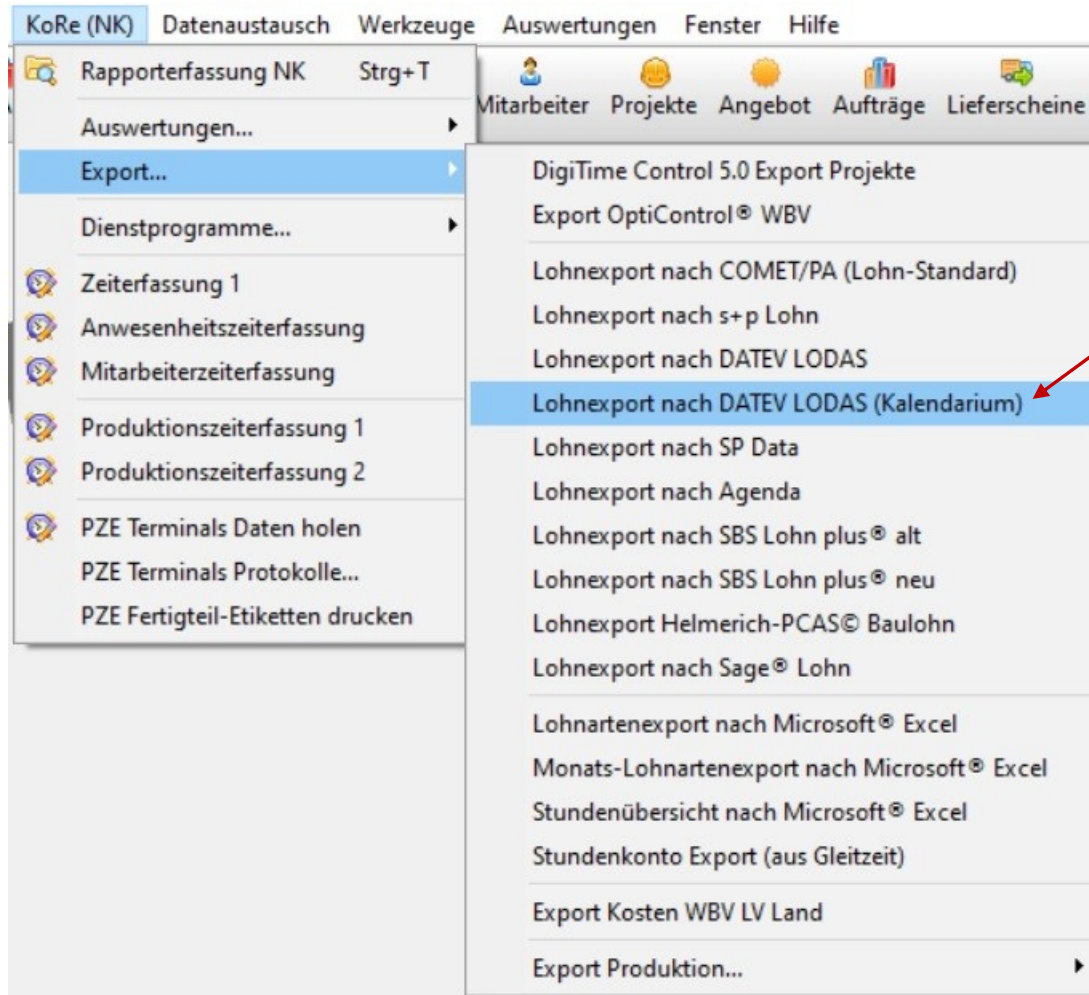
KoRe (NK) Datenaustausch Werkzeuge Auswertungen Fenster Hilfe

Mitarbeiter Projekte Angebot Aufträge Lieferscheine

Rapporterfassung NK Strg+T
Auswertungen...
Export...
Dienstprogramme...
Zeiterfassung 1
Anwesenheitszeiterfassung
Mitarbeiterzeiterfassung
Produktionszeiterfassung 1
Produktionszeiterfassung 2
PZE Terminals Daten holen
PZE Terminals Protokolle...
PZE Fertigteil-Etiketten drucken

DigiTime Control 5.0 Export Projekte
Export OptiControl® WBV
Lohnexport nach COMET/PA (Lohn-Standard)
Lohnexport nach s+p Lohn
Lohnexport nach DATEV LODAS
Lohnexport nach DATEV LODAS (Kalendarium)
Lohnexport nach SP Data
Lohnexport nach Agenda
Lohnexport nach SBS Lohn plus® alt
Lohnexport nach SBS Lohn plus® neu
Lohnexport Helmerich-PCAS© Baulohn
Lohnexport nach Sage® Lohn
Lohnartenexport nach Microsoft® Excel
Monats-Lohnartenexport nach Microsoft® Excel
Stundenübersicht nach Microsoft® Excel
Stundenkonto Export (aus Gleitzeit)
Export Kosten WBV LV Land
Export Produktion...